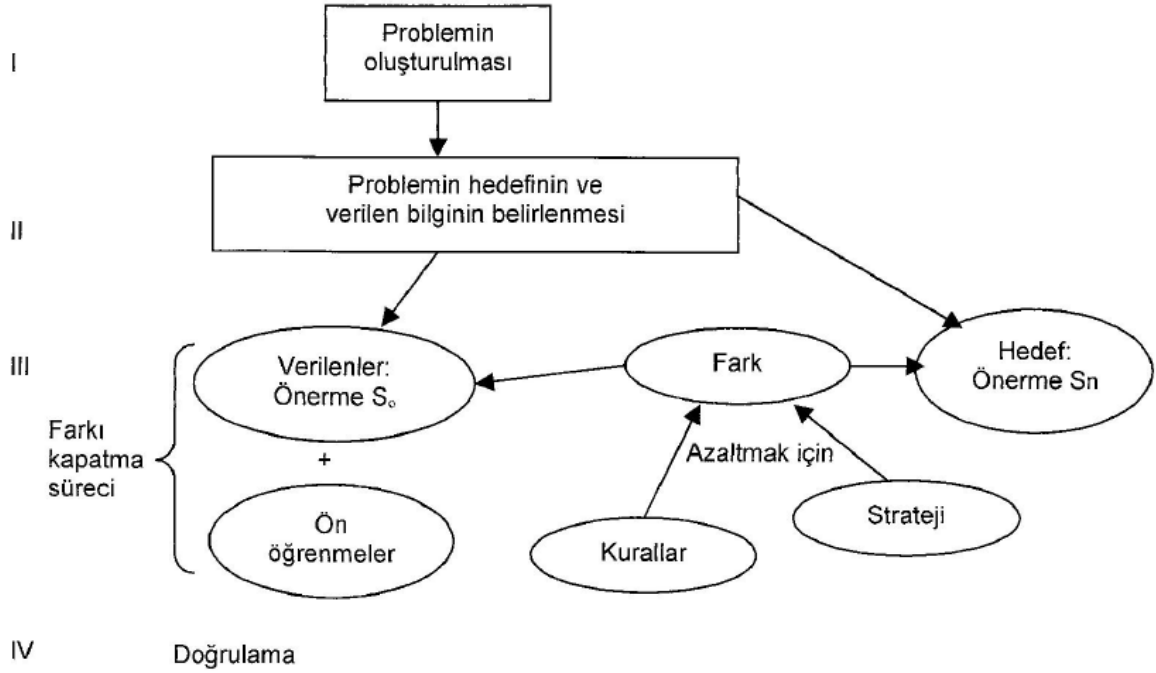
I

Problemin oluşturulması

II

Problemin hedefinin ve verilen bilginin belirlenmesi

III

Verilenler: Önerme $S_o$

Fark

Hedef: Önerme Sn

Farkı kapatma süreci

+

Azaltmak için

Ön öğrenmeler

Kurallar

Strateji

IV

Doğrulama